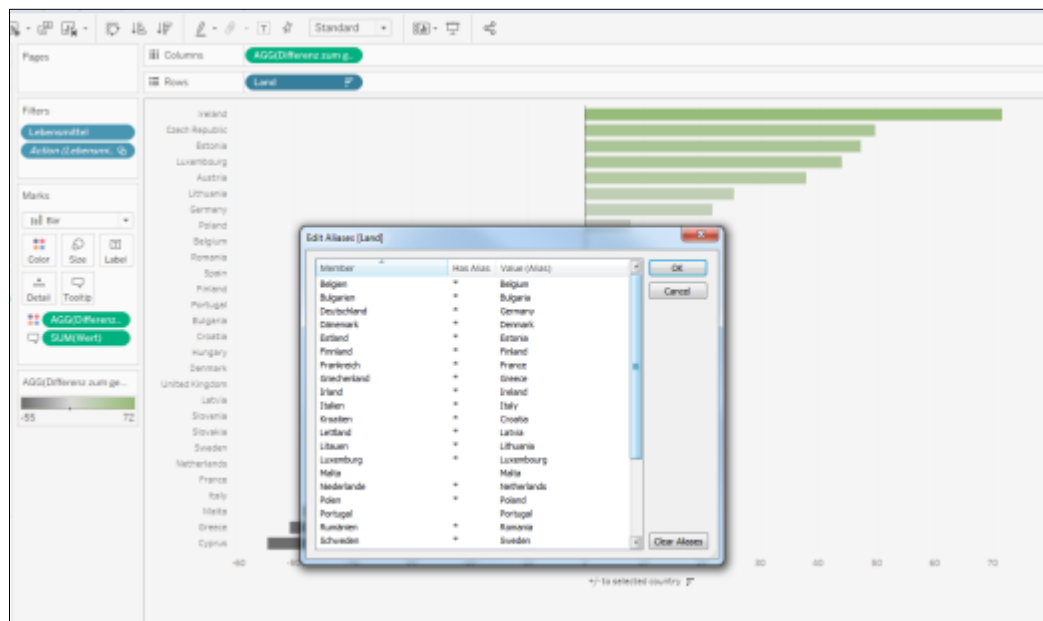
Standard

Pages

Columns AGG(Differenz zum g...
Rows Land

Filters
Lebensmittel
Action (Lebensm...

Marks
Bar
Color Size Label
Detail Tooltip
AGG(Differenz..
SUM(Wert)

AGG(Differenz zum ge...
-55 72

Ireland
Czech Republic
Estonia
Luxembourg
Austria
Lithuania
Germany
Poland
Belgium
Romania
Spain
Finland
Portugal
Bulgaria
Croatia
Hungary
Denmark
United Kingdom
Latvia
Slovenia
Slovakia
Sweden
Netherlands
France
Italy
Malta
Greece
Cyprus

-60 30 40 50 60 70
+/- to selected country

Edit Aliases [Land]

| Member | Has Alias | Value (Alias) |
|---|---|---|
| Belgien | * | Belgium |
| Bulgarien | * | Bulgaria |
| Deutschland | * | Germany |
| Dänemark | * | Denmark |
| Estland | * | Estonia |
| Finnland | * | Finland |
| Frankreich | * | France |
| Griechenland | * | Greece |
| Irland | * | Ireland |
| Italien | * | Italy |
| Kroatien | * | Croatia |
| Lettland | * | Latvia |
| Litauen | * | Lithuania |
| Luxemburg | * | Luxembourg |
| Malta | | Malta |
| Niederlande | * | Netherlands |
| Polen | * | Poland |
| Portugal | | Portugal |
| Rumänien | * | Romania |
| Schweden | * | Sweden |

OK
Cancel
Clear Aliases